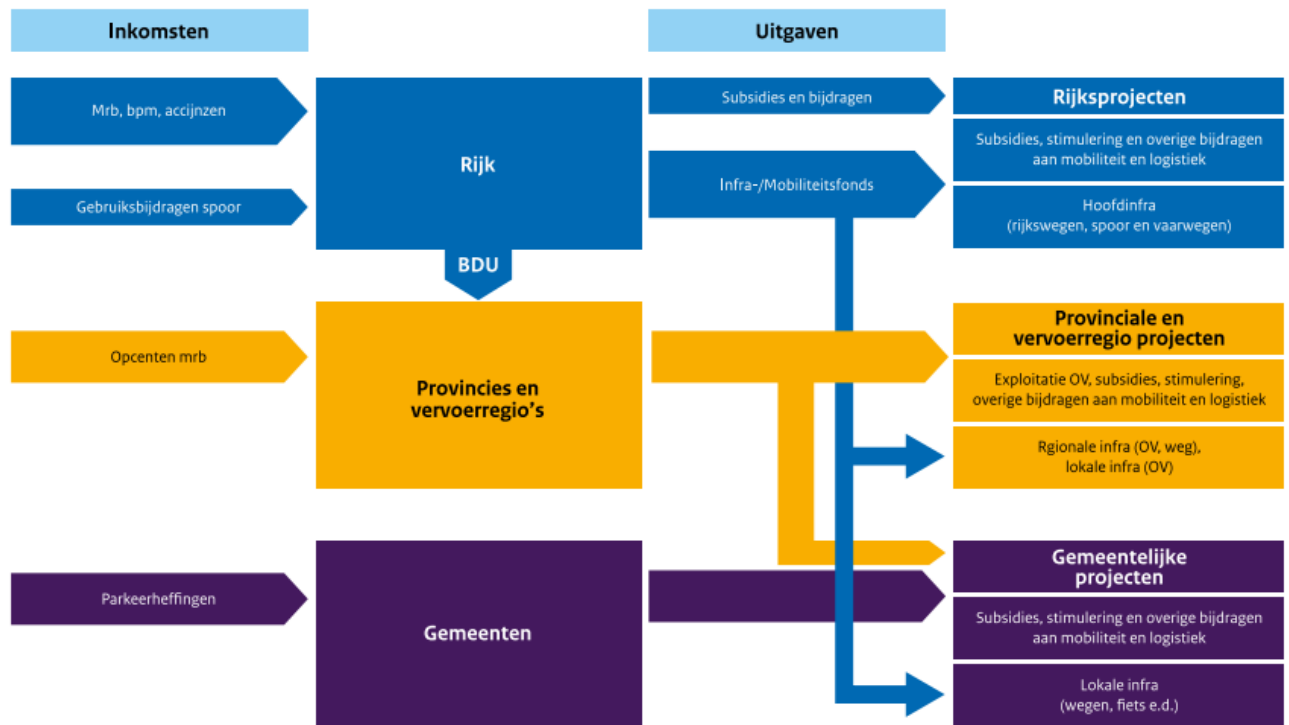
Inkomsten

Uitgaven

Mrb, bpm, accijnzen

Gebruiksbijdragen spoor

Rijk

BDU

Subsidies en bijdragen

Infra-/Mobiliteitsfonds

Rijksprojecten

Subsidies, stimulering en overige bijdragen aan mobiliteit en logistiek

Hoofdinfra (rijkswegen, spoor en vaarwegen)

Opcenten mrb

Provincies en vervoerregio's

Provinciale en vervoerregio projecten

Exploitatie OV, subsidies, stimulering, overige bijdragen aan mobiliteit en logistiek

Rgionale infra (OV, weg), lokale infra (OV)

Parkeerheffingen

Gemeenten

Gemeentelijke projecten

Subsidies, stimulering en overige bijdragen aan mobiliteit en logistiek

Lokale infra (wegen, fiets e.d.)